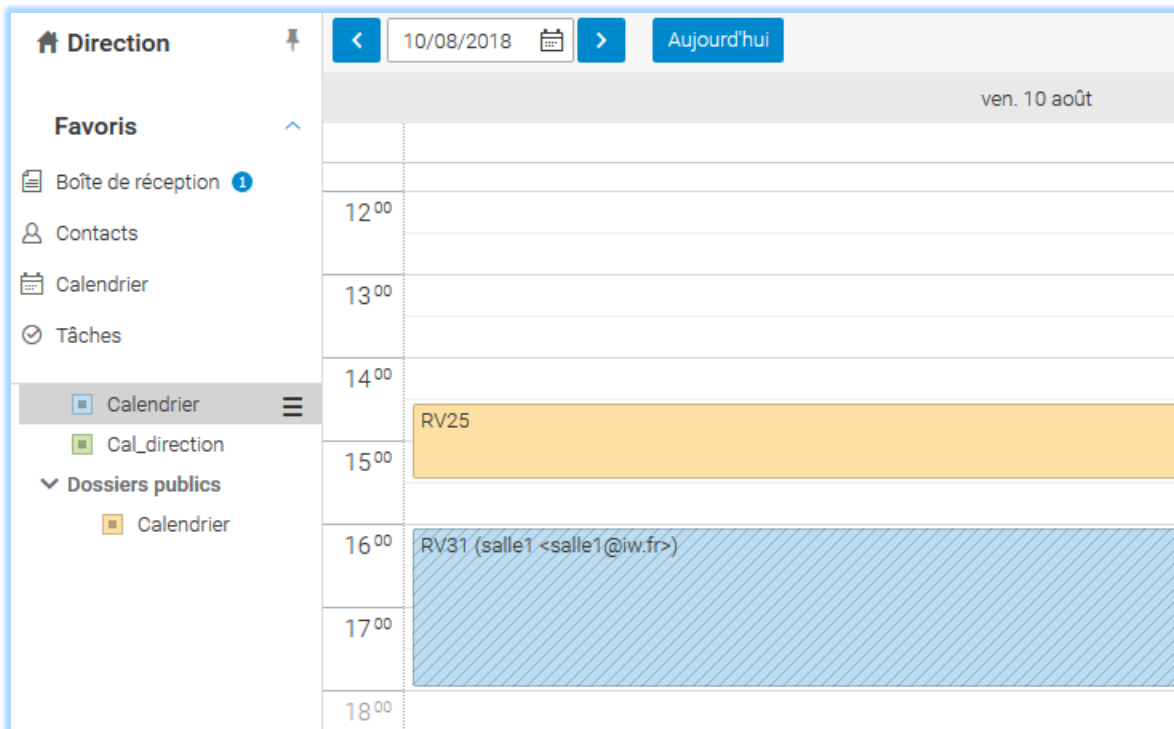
Direction

Favoris

Boîte de réception 1

Contacts

Calendrier

Tâches

Calendrier

Cal_direction

Dossiers publics

Calendrier

10/08/2018

Aujourd'hui

ven. 10 août

$12^{00}$

$13^{00}$

$14^{00}$

RV25

$15^{00}$

$16^{00}$

RV31 (salle1 <salle1@iw.fr>)

$17^{00}$

$18^{00}$